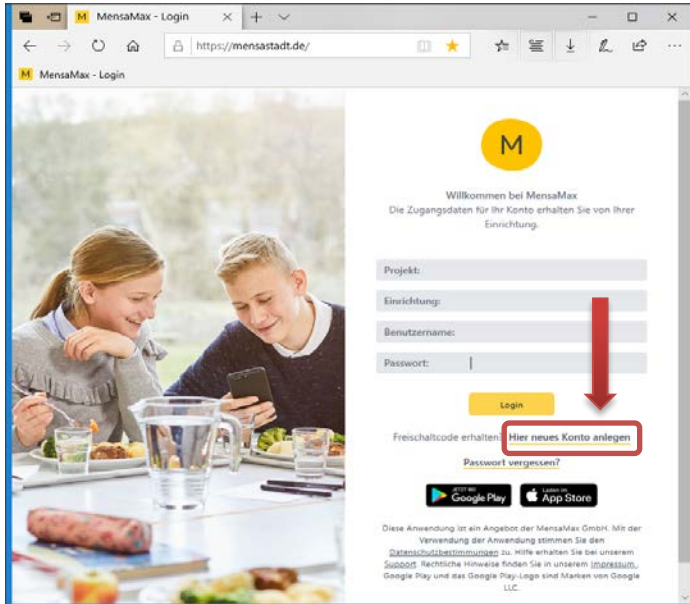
M MensaMax - Login

https://mensastadt.de/

M MensaMax - Login

M

Willkommen bei MensaMax
Die Zugangsdaten für Ihr Konto erhalten Sie von Ihrer Einrichtung.

Projekt:

Einrichtung:

Benutzername:

Passwort:

Login

Freischaltcode erhalten: Hier neues Konto anlegen

Passwort vergessen?

JETZT BEI Google Play

Laden im App Store

Diese Anwendung ist ein Angebot der MensaMax GmbH. Mit der Verwendung der Anwendung stimmen Sie den Datenschutzbestimmungen zu. Hilfe erhalten Sie bei unserem Support. Rechtliche Hinweise finden Sie in unserem Impressum. Google Play und das Google Play-Logo sind Marken von Google LLC.